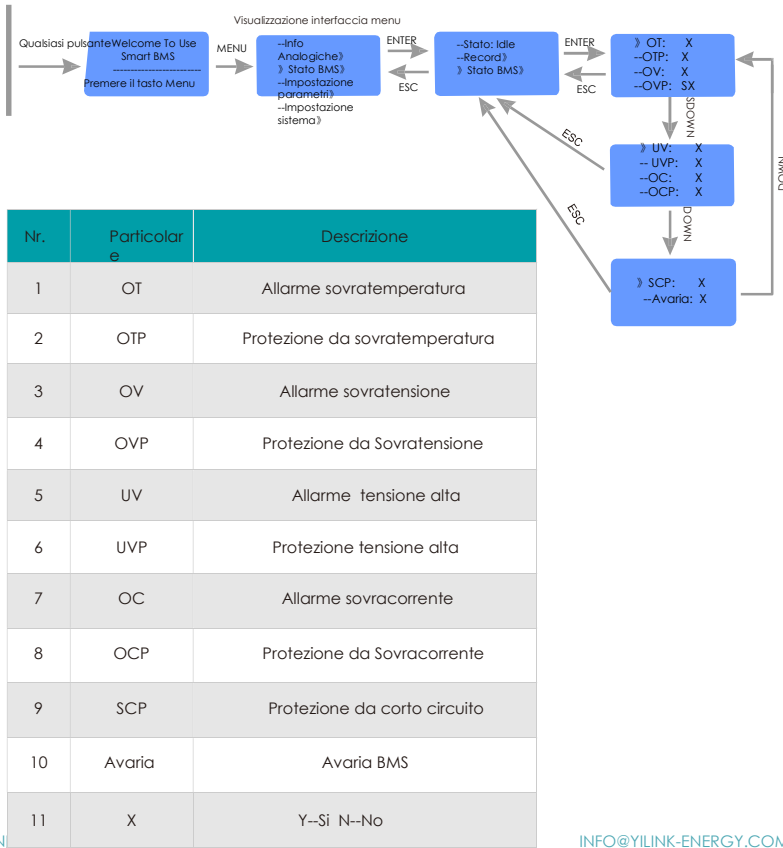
Visualizzazione interfaccia menu

Qualsiasi pulsante

Welcome To Use Smart BMS
------------------------------
Premere il tasto Menu

MENU

--Info Analogiche》
》Stato BMS》
--Impostazione parametri》
--Impostazione sistema》

ENTER

ESC

--Stato: Idle
--Record》
》Stato BMS》

ENTER

ESC

》OT: X
--OTP: X
--OV: X
--OVP: SX

DOWN

ESC

》UV: X
-- UVP: X
--OC: X
--OCP: X

DOWN

ESC

》SCP: X
--Avaria: X

DOWN

| Nr. | Particolare | Descrizione |
|---|---|---|
| 1 | OT | Allarme sovratemperatura |
| 2 | OTP | Protezione da sovratemperatura |
| 3 | OV | Allarme sovratensione |
| 4 | OVP | Protezione da Sovratensione |
| 5 | UV | Allarme tensione alta |
| 6 | UVP | Protezione tensione alta |
| 7 | OC | Allarme sovracorrente |
| 8 | OCP | Protezione da Sovracorrente |
| 9 | SCP | Protezione da corto circuito |
| 10 | Avaria | Avaria BMS |
| 11 | X | Y--Si N--No |

INFO@YILINK-ENERGY.COM